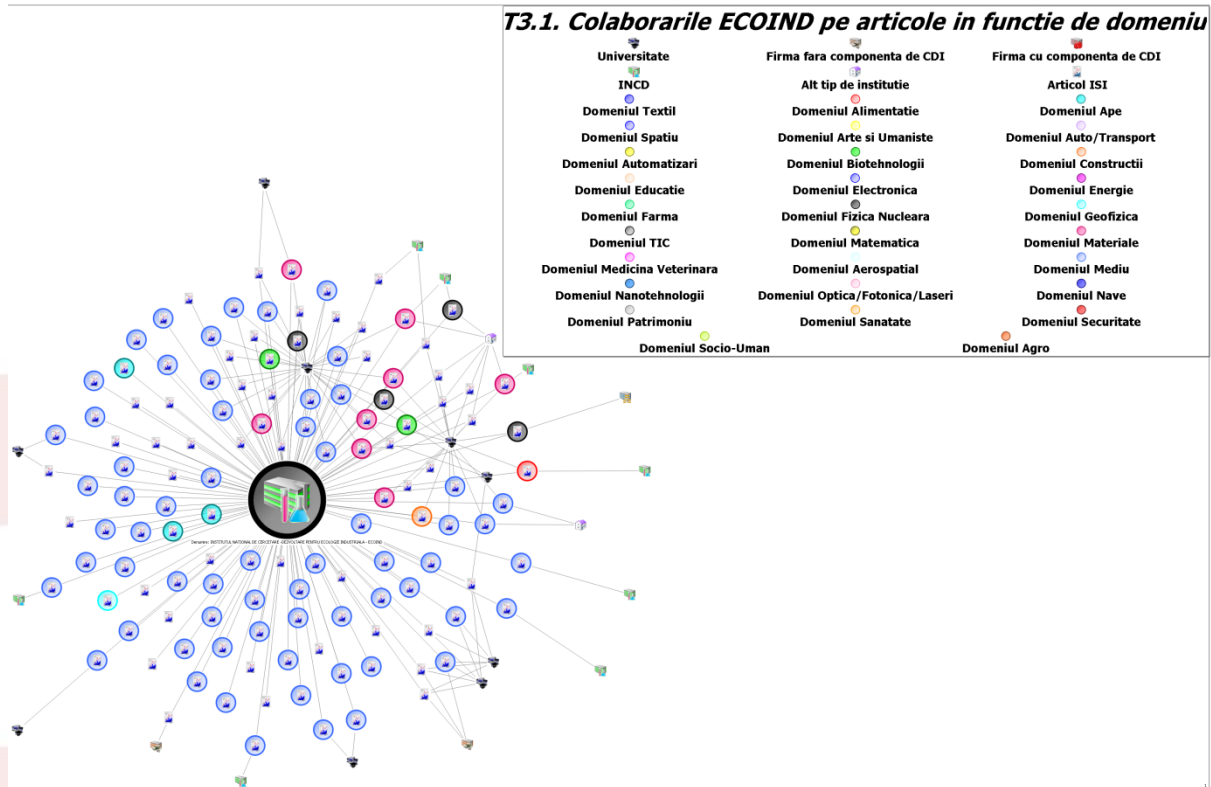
T3.1. Colaborarile ECOIND pe articole in functie de domeniu

Universitate
Firma fara componenta de CDI
Firma cu componenta de CDI
INCD
Alt tip de institutie
Articol ISI
Domeniul Textil
Domeniul Alimentatie
Domeniul Ape
Domeniul Spatiu
Domeniul Arte si Umaniste
Domeniul Auto/Transport
Domeniul Automatizari
Domeniul Biotehnologii
Domeniul Constructii
Domeniul Educatie
Domeniul Electronica
Domeniul Energie
Domeniul Farma
Domeniul Fizica Nucleara
Domeniul Geofizica
Domeniul TIC
Domeniul Matematica
Domeniul Materiale
Domeniul Medicina Veterinara
Domeniul Aerospatial
Domeniul Mediu
Domeniul Nanotehnologii
Domeniul Optica/Fotonica/Laseri
Domeniul Nave
Domeniul Patrimoniu
Domeniul Sanatate
Domeniul Securitate
Domeniul Socio-Uman
Domeniul Agro

Denumire: INSTITUTUL NATIONAL DE CERCETARE-DEZVOLTARE PENTRU ECOLOGIE INDUSTRIALA - ECOIND